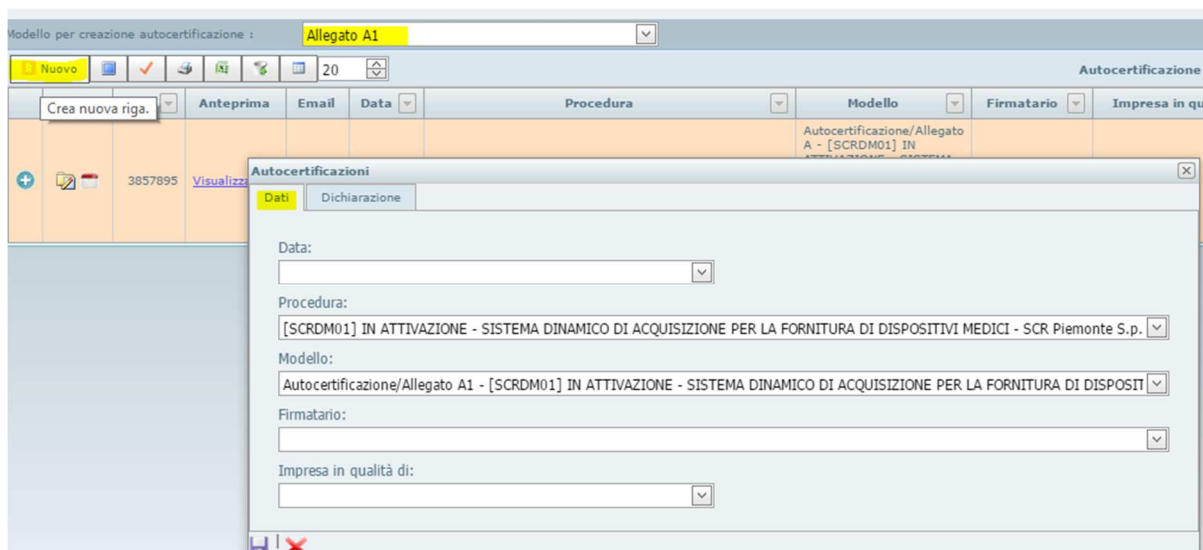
Modello per creazione autocertificazione : Allegato A1

Nuovo 20

Autocertificazione

Crea nuova riga.

| | | | Anteprima | Email | Data | Procedura | Modello | Firmatario | Impresa in qu |
|---|---|---|---|---|---|---|---|---|---|
| | | 3857895 | Visualizza | | | | Autocertificazione/Allegato A - [SCRDM01] IN ATTIVAZIONE - SISTEMA | | |

Autocertificazioni

Dati | Dichiarazione

Data:

Procedura:
[SCRDM01] IN ATTIVAZIONE - SISTEMA DINAMICO DI ACQUISIZIONE PER LA FORNITURA DI DISPOSITIVI MEDICI - SCR Piemonte S.p.

Modello:
Autocertificazione/Allegato A1 - [SCRDM01] IN ATTIVAZIONE - SISTEMA DINAMICO DI ACQUISIZIONE PER LA FORNITURA DI DISPOSIT

Firmatario:

Impresa in qualità di: